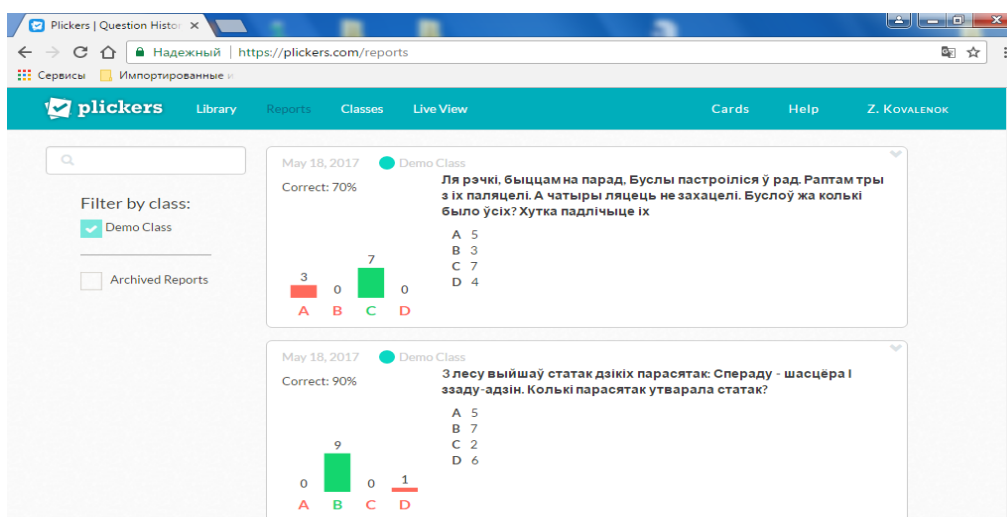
Plickers | Question Histor ×

Надежный | https://plickers.com/reports

Сервисы Импортированные

plickers Library Reports Classes Live View Cards Help Z. Kovalenok

Filter by class:
Demo Class

Archived Reports

May 18, 2017 Demo Class
Correct: 70%

Ля рэчкі, быццам на парад, Буслы пастроіліся ў рад. Раптам тры з іх паляцелі. А чатыры ляцець не захацелі. Буслоў жа колькі было ўсіх? Хутка падлічыце іх

A 5
B 3
C 7
D 4

3 0 7 0
A B C D

May 18, 2017 Demo Class
Correct: 90%

З лесу выйшаў статак дзікіх парасятак: Спераду - шасцёра і ззаду-адзін. Колькі парасятак утварала статак?

A 5
B 7
C 2
D 6

0 9 0 1
A B C D